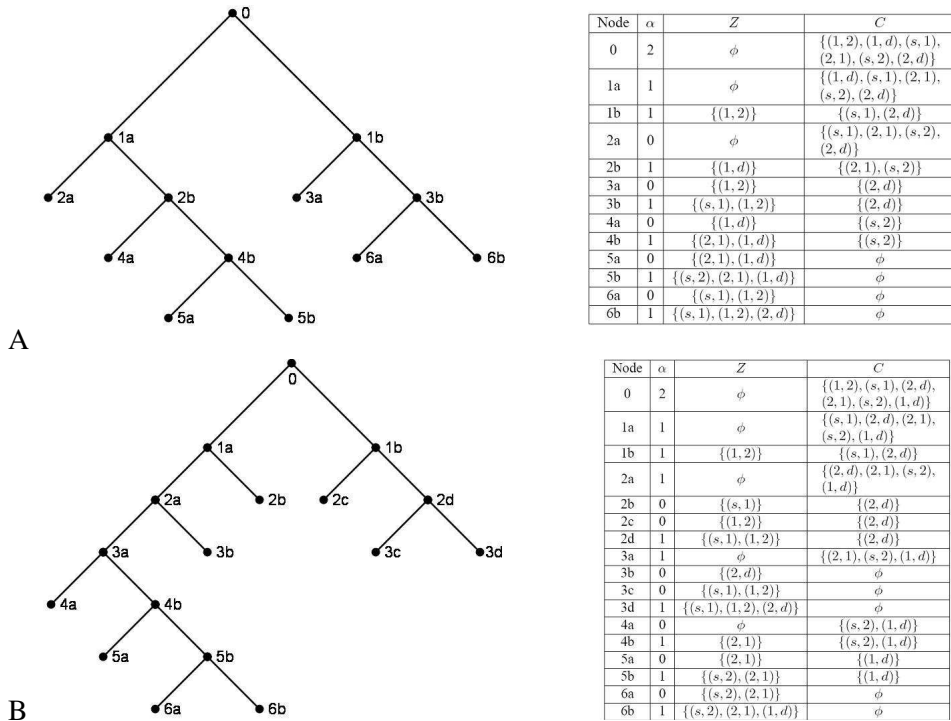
0
1a
1b
2a
2b
3a
3b
4a
4b
6a
6b
5a
5b

| Node | $\alpha$ | $Z$ | $C$ |
|---|---|---|---|
| 0 | 2 | $\phi$ | $\{(1,2),(1,d),(s,1),(2,1),(s,2),(2,d)\}$ |
| 1a | 1 | $\phi$ | $\{(1,d),(s,1),(2,1),(s,2),(2,d)\}$ |
| 1b | 1 | $\{(1,2)\}$ | $\{(s,1),(2,d)\}$ |
| 2a | 0 | $\phi$ | $\{(s,1),(2,1),(s,2),(2,d)\}$ |
| 2b | 1 | $\{(1,d)\}$ | $\{(2,1),(s,2)\}$ |
| 3a | 0 | $\{(1,2)\}$ | $\{(2,d)\}$ |
| 3b | 1 | $\{(s,1),(1,2)\}$ | $\{(2,d)\}$ |
| 4a | 0 | $\{(1,d)\}$ | $\{(s,2)\}$ |
| 4b | 1 | $\{(2,1),(1,d)\}$ | $\{(s,2)\}$ |
| 5a | 0 | $\{(2,1),(1,d)\}$ | $\phi$ |
| 5b | 1 | $\{(s,2),(2,1),(1,d)\}$ | $\phi$ |
| 6a | 0 | $\{(s,1),(1,2)\}$ | $\phi$ |
| 6b | 1 | $\{(s,1),(1,2),(2,d)\}$ | $\phi$ |

A

0
1a
1b
2a
2b
2c
2d
3a
3b
3c
3d
4a
4b
5a
5b
6a
6b

| Node | $\alpha$ | $Z$ | $C$ |
|---|---|---|---|
| 0 | 2 | $\phi$ | $\{(1,2),(s,1),(2,d),(2,1),(s,2),(1,d)\}$ |
| 1a | 1 | $\phi$ | $\{(s,1),(2,d),(2,1),(s,2),(1,d)\}$ |
| 1b | 1 | $\{(1,2)\}$ | $\{(s,1),(2,d)\}$ |
| 2a | 1 | $\phi$ | $\{(2,d),(2,1),(s,2),(1,d)\}$ |
| 2b | 0 | $\{(s,1)\}$ | $\{(2,d)\}$ |
| 2c | 0 | $\{(1,2)\}$ | $\{(2,d)\}$ |
| 2d | 1 | $\{(s,1),(1,2)\}$ | $\{(2,d)\}$ |
| 3a | 1 | $\phi$ | $\{(2,1),(s,2),(1,d)\}$ |
| 3b | 0 | $\{(2,d)\}$ | $\phi$ |
| 3c | 0 | $\{(s,1),(1,2)\}$ | $\phi$ |
| 3d | 1 | $\{(s,1),(1,2),(2,d)\}$ | $\phi$ |
| 4a | 0 | $\phi$ | $\{(s,2),(1,d)\}$ |
| 4b | 1 | $\{(2,1)\}$ | $\{(s,2),(1,d)\}$ |
| 5a | 0 | $\{(2,1)\}$ | $\{(1,d)\}$ |
| 5b | 1 | $\{(s,2),(2,1)\}$ | $\{(1,d)\}$ |
| 6a | 0 | $\{(s,2),(2,1)\}$ | $\phi$ |
| 6b | 1 | $\{(s,2),(2,1),(1,d)\}$ | $\phi$ |

B